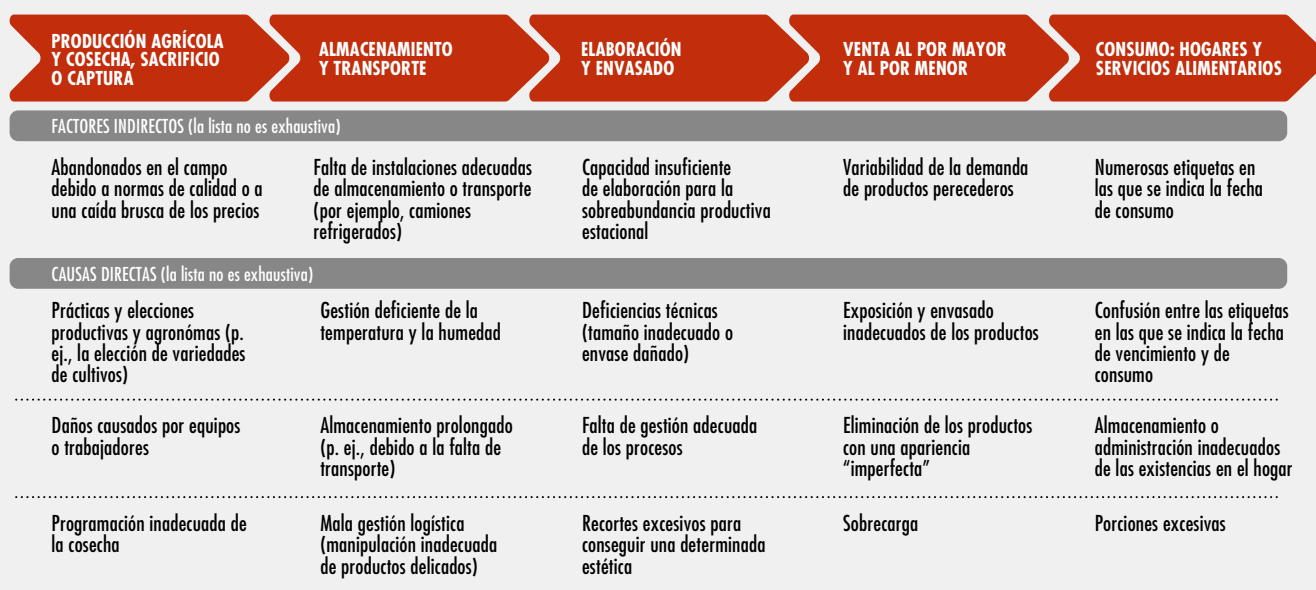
| PRODUCCIÓN AGRÍCOLA Y COSECHA, SACRIFICIO O CAPTURA | ALMACENAMIENTO Y TRANSPORTE | ELABORACIÓN Y ENVASADO | VENTA AL POR MAYOR Y AL POR MENOR | CONSUMO: HOGARES Y SERVICIOS ALIMENTARIOS |
|---|---|---|---|---|
| FACTORES INDIRECTOS (la lista no es exhaustiva) | | | | |
| Abandonados en el campo debido a normas de calidad o a una caída brusca de los precios | Falta de instalaciones adecuadas de almacenamiento o transporte (por ejemplo, camiones refrigerados) | Capacidad insuficiente de elaboración para la sobreabundancia productiva estacional | Variabilidad de la demanda de productos perecederos | Numerosas etiquetas en las que se indica la fecha de consumo |
| CAUSAS DIRECTAS (la lista no es exhaustiva) | | | | |
| Prácticas y elecciones productivas y agronómas (p. ej., la elección de variedades de cultivos) | Gestión deficiente de la temperatura y la humedad | Deficiencias técnicas (tamaño inadecuado o envase dañado) | Exposición y envasado inadecuados de los productos | Confusión entre las etiquetas en las que se indica la fecha de vencimiento y de consumo |
| Daños causados por equipos o trabajadores | Almacenamiento prolongado (p. ej., debido a la falta de transporte) | Falta de gestión adecuada de los procesos | Eliminación de los productos con una apariencia “imperfecta” | Almacenamiento o administración inadecuados de las existencias en el hogar |
| Programación inadecuada de la cosecha | Mala gestión logística (manipulación inadecuada de productos delicados) | Recortes excesivos para conseguir una determinada estética | Sobrecarga | Porciones excesivas |